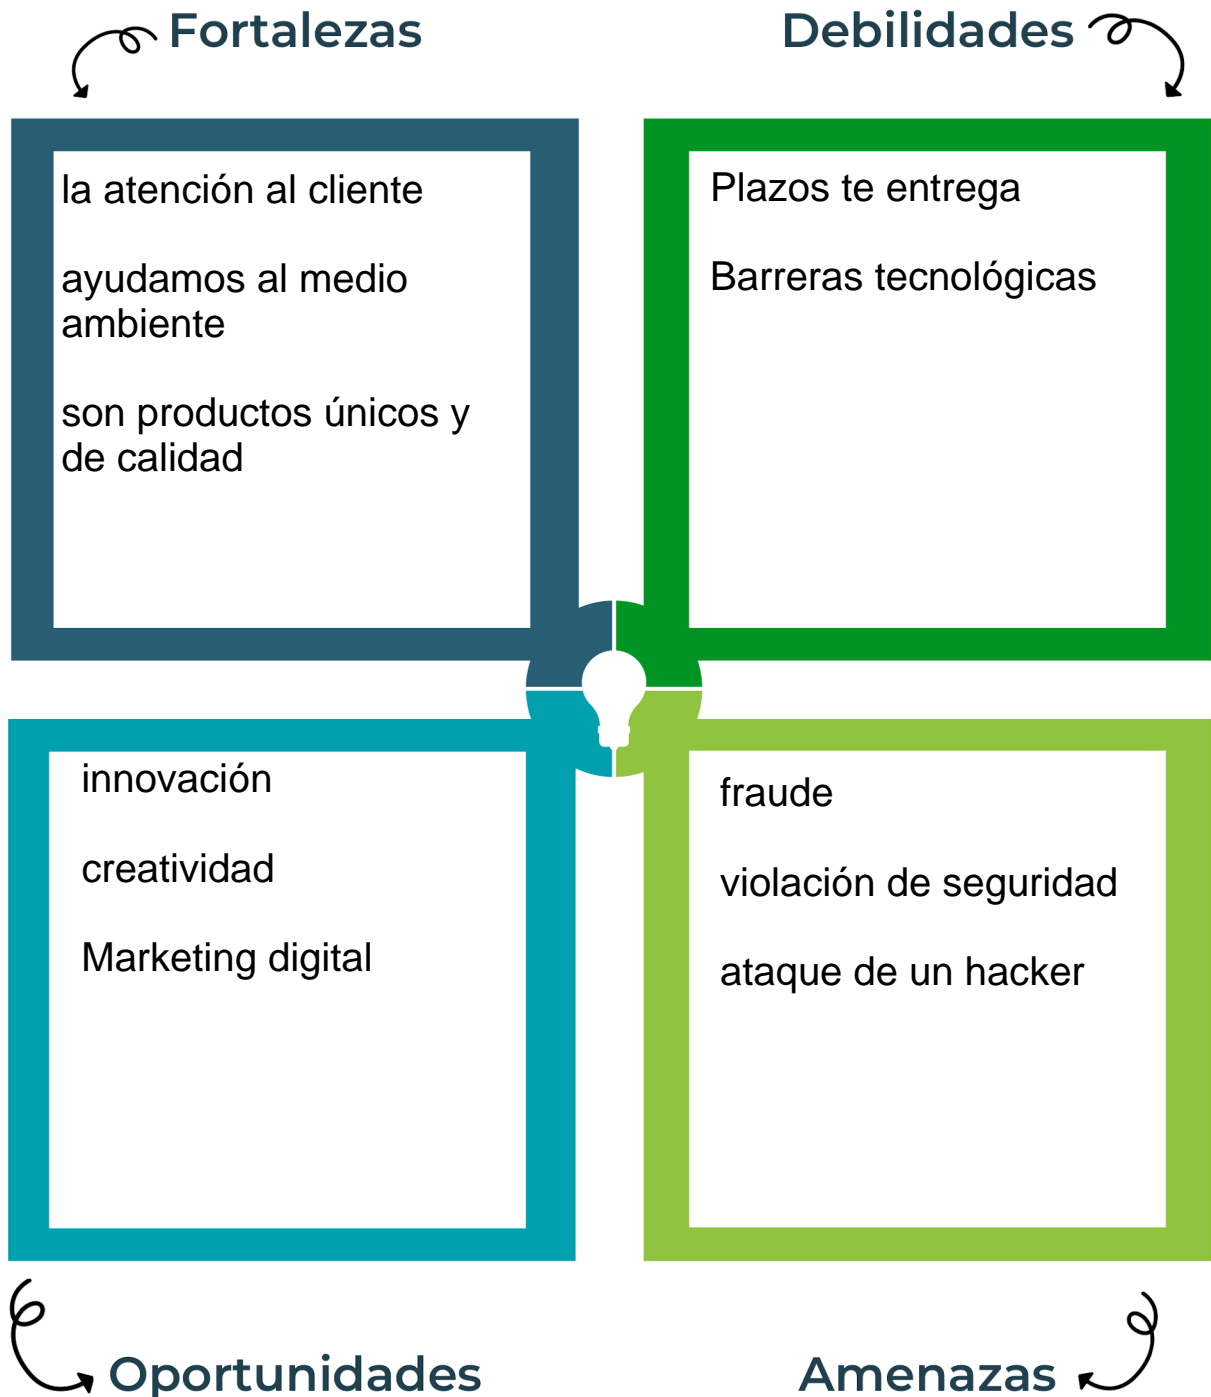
Fortalezas

Debilidades

la atención al cliente

ayudamos al medio ambiente

son productos únicos y de calidad

Plazos te entrega

Barreras tecnológicas

innovación

creatividad

Marketing digital

fraude

violación de seguridad

ataque de un hacker

Oportunidades

Amenazas